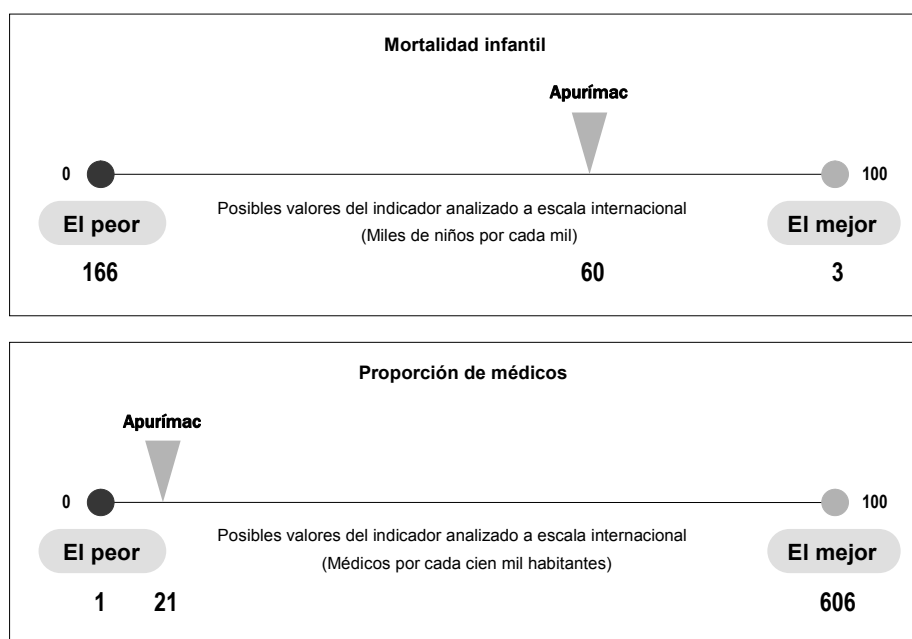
Mortalidad infantil

Apurímac

0

100

El peor

Posibles valores del indicador analizado a escala internacional
(Miles de niños por cada mil)

El mejor

166

60

3

Proporción de médicos

Apurímac

0

100

El peor

Posibles valores del indicador analizado a escala internacional
(Médicos por cada cien mil habitantes)

El mejor

1

21

606